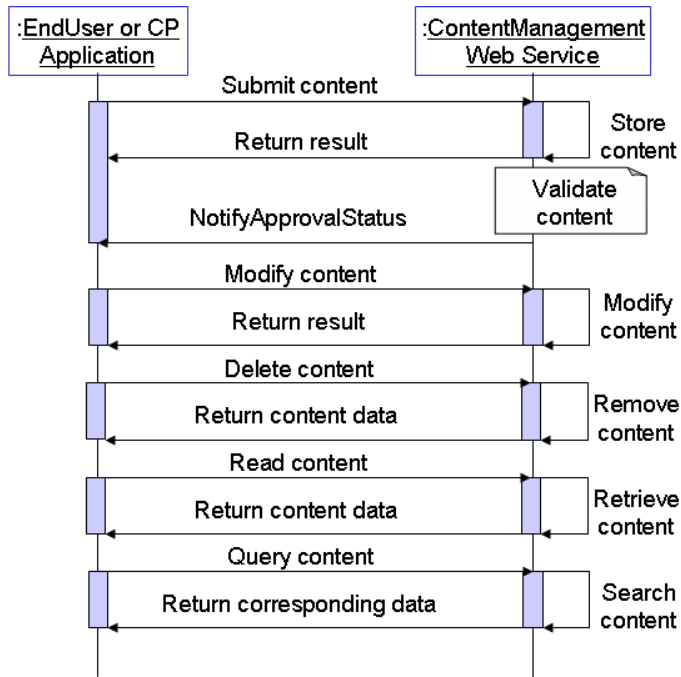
:EndUser or CP Application

:ContentManagement Web Service

Submit content

Store content

Return result

Validate content

NotifyApprovalStatus

Modify content

Modify content

Return result

Delete content

Remove content

Return content data

Read content

Retrieve content

Return content data

Query content

Search content

Return corresponding data